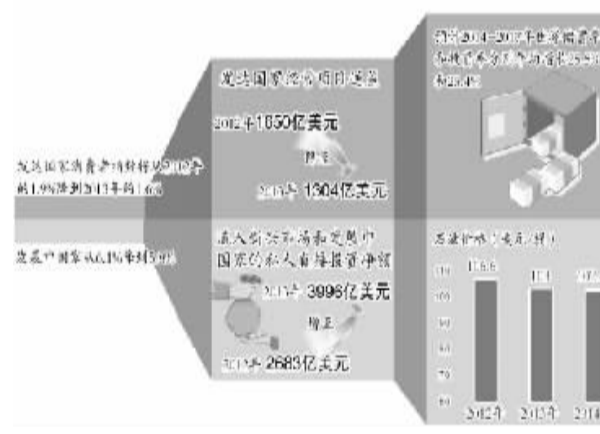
预计2014-2017年世界消费者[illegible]和投资者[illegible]

发达国家经合组织援助

2012年1630亿美元

降至

2013年 1304亿美元

发达国家消费者消费增长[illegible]的1.9%降到2013年的1.6%

发展中国家从6.1%降到5.9%

流入撒哈拉和发展中国家的私人直接投资净额

2013年 3996亿美元

增至

2012年 2683亿美元

石油价格（美元/桶）

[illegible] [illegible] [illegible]

2012年 2013年 2014